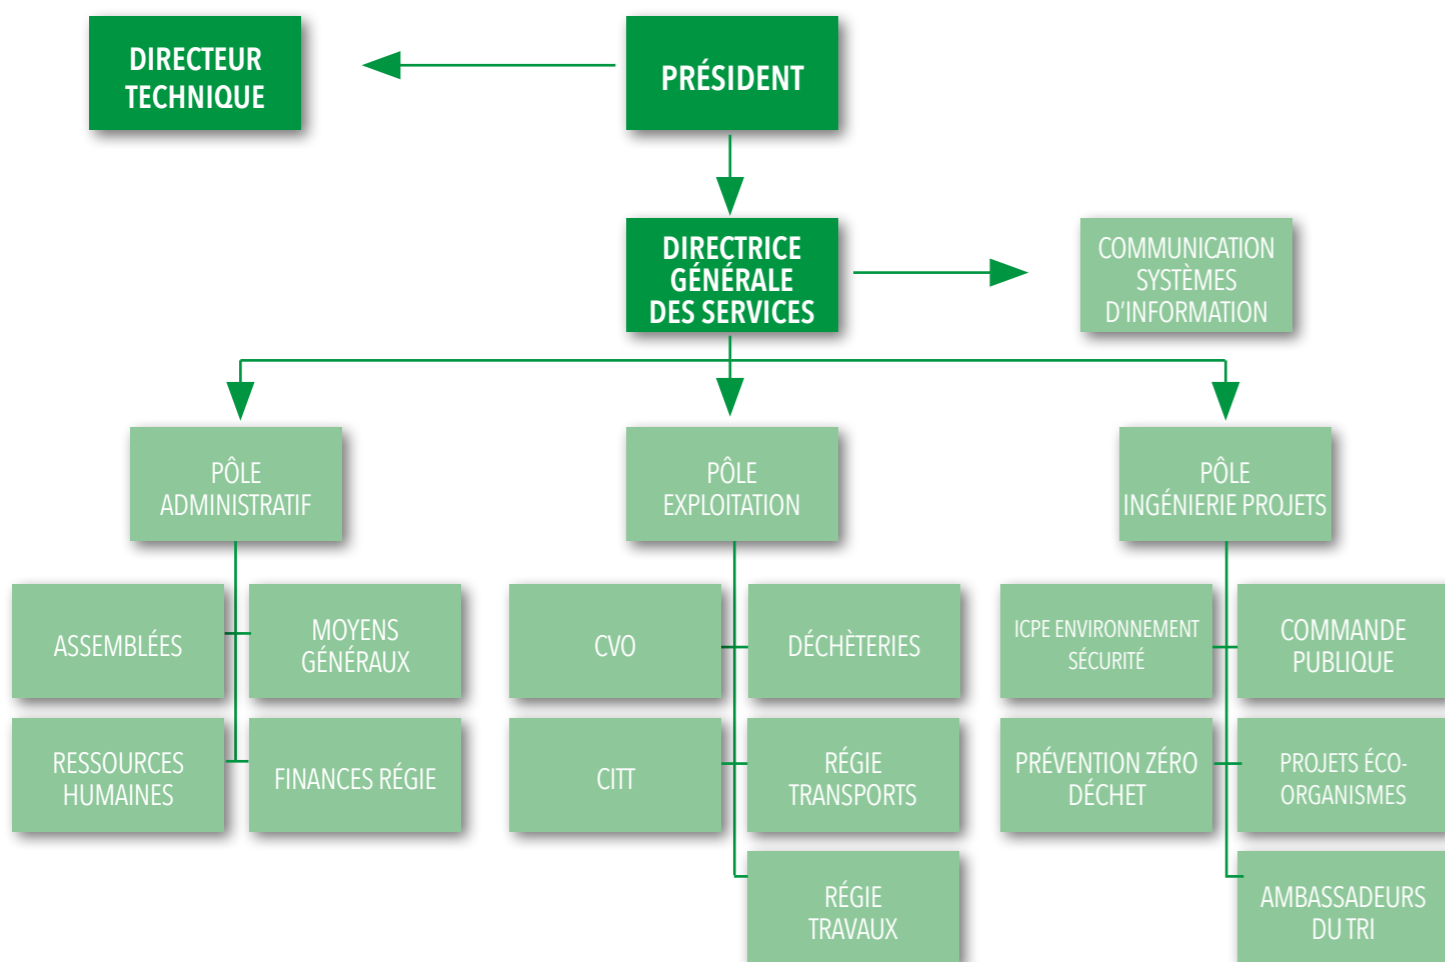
DIRECTEUR TECHNIQUE

PRÉSIDENT

DIRECTRICE GÉNÉRALE DES SERVICES

COMMUNICATION SYSTÈMES D'INFORMATION

PÔLE ADMINISTRATIF

PÔLE EXPLOITATION

PÔLE INGÉNIERIE PROJETS

ASSEMBLÉES

MOYENS GÉNÉRAUX

RESSOURCES HUMAINES

FINANCES RÉGIE

CVO

DÉCHÈTERIES

CITT

RÉGIE TRANSPORTS

RÉGIE TRAVAUX

ICPE ENVIRONNEMENT SÉCURITÉ

COMMANDE PUBLIQUE

PRÉVENTION ZÉRO DÉCHET

PROJETS ÉCO-ORGANISMES

AMBASSADEURS DU TRI